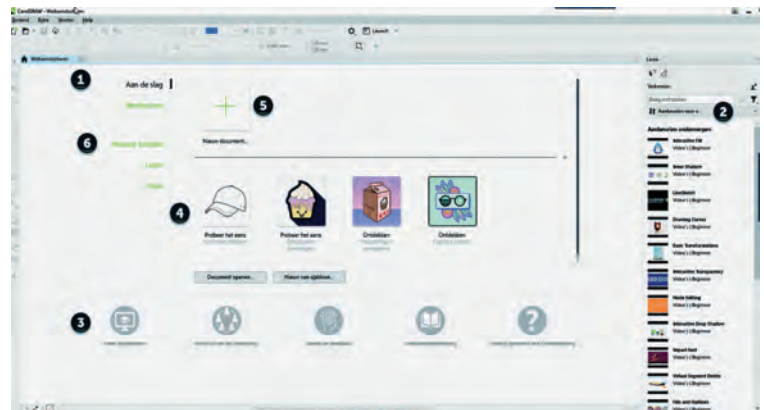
CorelDRAW - Welkomstscherm
Bestand Extra Venster Help
Welkomstscherm
1
Aan de slag
Werkruimten
6
Nieuwe functies
Leren
Hulp
5
Nieuw document...
4
Probeer het eens
Probeer het eens
Ontdekken
Ontdekken
Document openen...
Nieuw van sjabloon...
3
Leren
Trefwoorden
2
Aanbevolen onderwerpen
Interactive Fill
Video's | Beginner
Bezier Shaping
Video's | Beginner
LiveSketch
Video's | Beginner
Drawing Curves
Video's | Beginner
Basic Transformations
Video's | Beginner
Interactive Transparency
Video's | Beginner
Node Editing
Video's | Beginner
Interactive Drop Shadow
Video's | Beginner
Import Text
Video's | Beginner
Virtual Segment Delete
Video's | Beginner
Fills and Outlines
Video's | Beginner